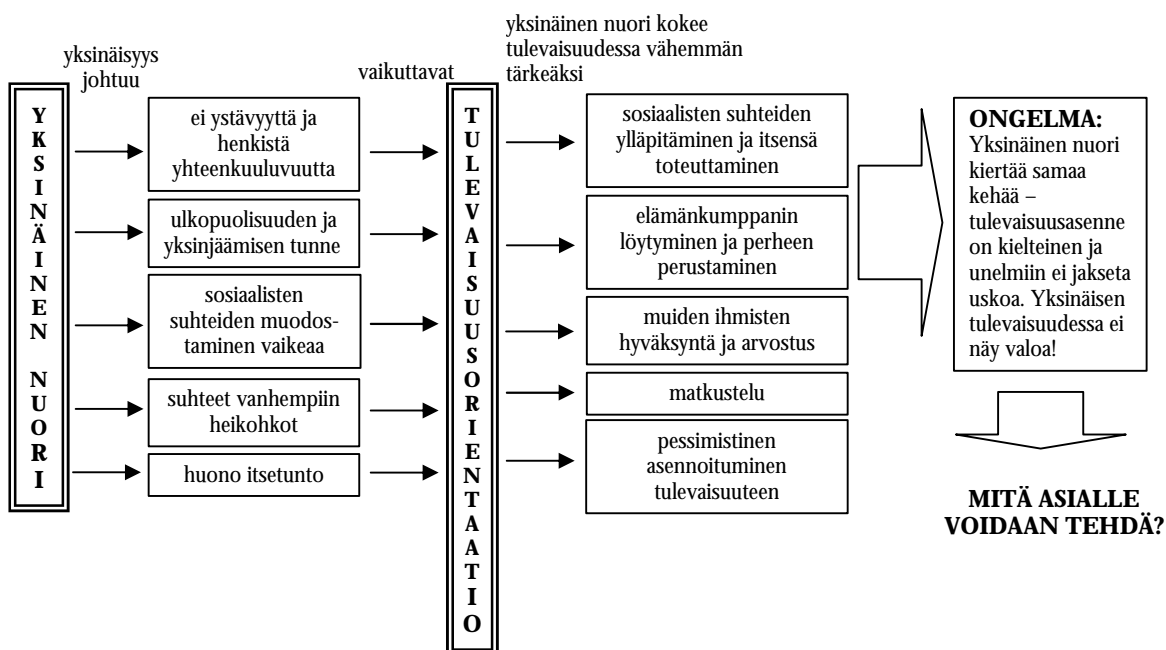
yksinäisyys johtuu

YKSINÄINEN NUORI

ei ystävyyttä ja henkistä yhteenkuuluvuutta

ulkopuolisuuden ja yksinjäämisen tunne

sosiaalisten suhteiden muodostaminen vaikeaa

suhteet vanhempiin heikohkot

huono itsetunto

vaikuttavat

TULEVAISUUSORIENTAATIO

yksinäinen nuori kokee tulevaisuudessa vähemmän tärkeäksi

sosiaalisten suhteiden ylläpitäminen ja itsensä toteuttaminen

elämänkumppanin löytyminen ja perheen perustaminen

muiden ihmisten hyväksyntä ja arvostus

matkustelu

pessimistinen asennoituminen tulevaisuuteen

ONGELMA:
Yksinäinen nuori kiertää samaa kehää – tulevaisuusasenne on kielteinen ja unelmiin ei jakseta uskoa. Yksinäisen tulevaisuudessa ei näy valoa!

MITÄ ASIALLE VOIDAAN TEHDÄ?